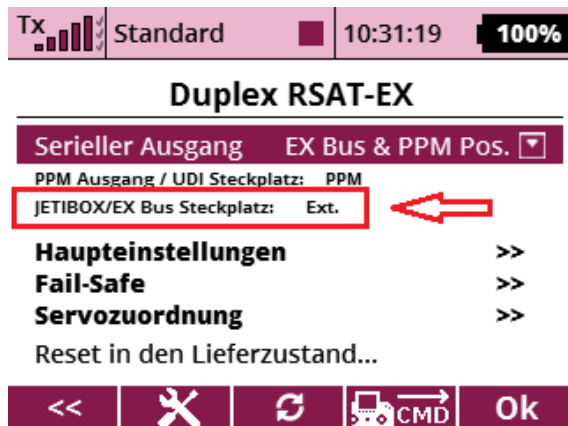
Tx Standard 10:31:19 100%

Duplex RSAT-EX

Serieller Ausgang EX Bus & PPM Pos.

PPM Ausgang / UDI Steckplatz: PPM

JETIBOX/EX Bus Steckplatz: Ext.

Haupteinstellungen >>

Fail-Safe >>

Servozuordnung >>

Reset in den Lieferzustand...

<< CMD Ok